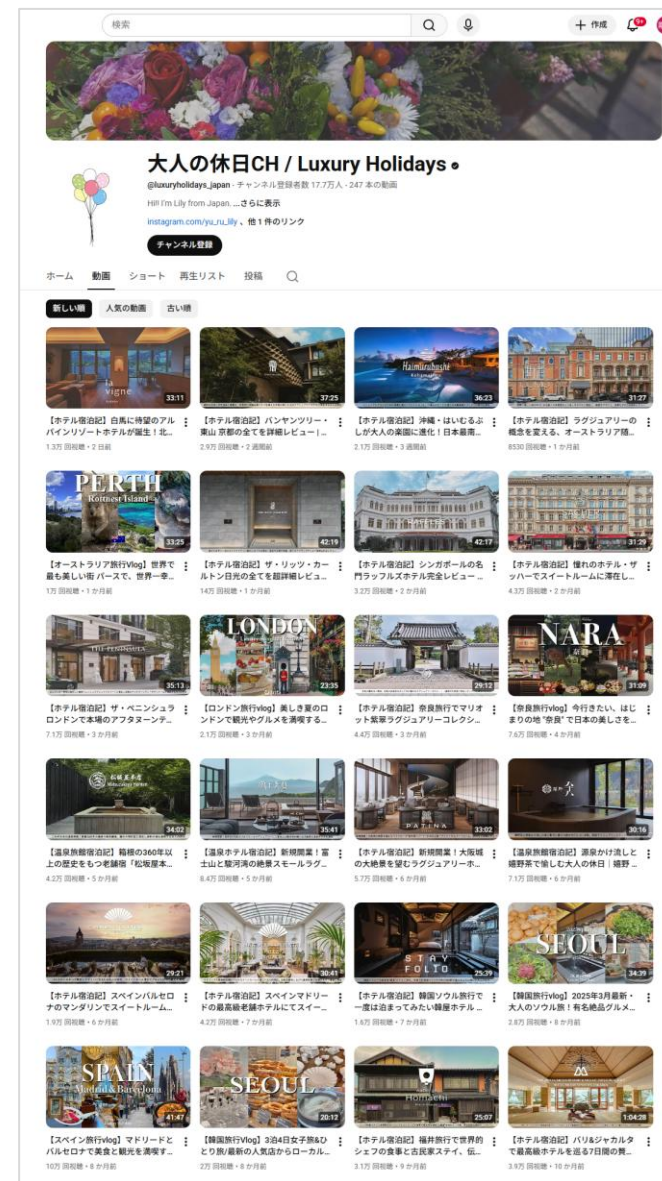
検索

+ 作成 9+

大人の休日CH / Luxury Holidays

@luxuryholidays_japan · チャンネル登録者数 17.7万人 · 247 本の動画

Hi!! I'm Lily from Japan. ...さらに表示

instagram.com/yu_ru_lily 、他 1 件のリンク

チャンネル登録

ホーム 動画 ショート 再生リスト 投稿

新しい順 人気の動画 古い順

la vigne 33:11
【ホテル宿泊記】白馬に待望のアルパインリゾートホテルが誕生！北...
1.3万 回視聴 · 2 日前

37:25
【ホテル宿泊記】バンヤンツリー・東山 京都の全てを詳細レビュー｜...
2.9万 回視聴 · 2 週間前

Haimurubushi 36:23
【ホテル宿泊記】沖縄・はいむるぶしが大人の楽園に進化！日本最南...
2.1万 回視聴 · 3 週間前

31:27
【ホテル宿泊記】ラグジュアリーの概念を変える、オーストラリア随...
8530 回視聴 · 1 か月前

PERTH Rottnest Island 33:25
【オーストラリア旅行Vlog】世界で最も美しい街 パースで、世界一幸...
1万 回視聴 · 1 か月前

42:19
【ホテル宿泊記】ザ・リッツ・カールトン日光の全てを超詳細レビュ...
14万 回視聴 · 1 か月前

42:17
【ホテル宿泊記】シンガポールの名門ラッフルズホテル完全レビュー...
3.2万 回視聴 · 2 か月前

31:29
【ホテル宿泊記】憧れのホテル・ザッハーでスイートルームに滞在し...
4.3万 回視聴 · 2 か月前

THE PENINSULA 35:13
【ホテル宿泊記】ザ・ペニンシュラロンドンで本場のアフタヌーンテ...
7.1万 回視聴 · 3 か月前

LONDON 23:35
【ロンドン旅行Vlog】美しき夏のロンドンで観光やグルメを満喫する...
2.1万 回視聴 · 3 か月前

29:12
【ホテル宿泊記】奈良旅行でマリオット紫翠ラグジュアリーコレクシ...
4.4万 回視聴 · 3 か月前

NARA 奈良 31:09
【奈良旅行vlog】今行きたい、はじまりの地"奈良"で日本の美しさを...
7.6万 回視聴 · 4 か月前

松坂屋本店 34:02
【温泉旅館宿泊記】箱根の360年以上の歴史をもつ老舗宿「松坂屋本...
4.2万 回視聴 · 5 か月前

35:41
【温泉ホテル宿泊記】新規開業！富士山と駿河湾の絶景スモールラグ...
8.4万 回視聴 · 5 か月前

PATINA 33:02
【ホテル宿泊記】新規開業！大阪城の大絶景を望むラグジュアリーホ...
5.7万 回視聴 · 6 か月前

30:16
【温泉旅館宿泊記】源泉かけ流しと嬉野茶で愉しむ大人の休日｜嬉野...
7.1万 回視聴 · 6 か月前

29:21
【ホテル宿泊記】スペインバルセロナのマンダリンでスイートルーム...
1.9万 回視聴 · 6 か月前

30:41
【ホテル宿泊記】スペインマドリードの最高級老舗ホテルにてスイー...
4.2万 回視聴 · 7 か月前

STAY FOLTO 25:39
【ホテル宿泊記】韓国ソウル旅行で一度は泊まってみたい韓屋ホテル...
1.6万 回視聴 · 7 か月前

SEOUL 34:39
【韓国旅行vlog】2025年3月最新・大人のソウル旅！有名絶品グルメ...
2.8万 回視聴 · 8 か月前

SPAIN Madrid & Barcelona 41:47
【スペイン旅行vlog】マドリードとバルセロナで美食と観光を満喫す...
10万 回視聴 · 8 か月前

SEOUL 20:12
【韓国旅行Vlog】3泊4日女子旅&ひとり旅/最新の人気店からローカル...
2万 回視聴 · 8 か月前

Hottachi 25:07
【ホテル宿泊記】福井旅行で世界的シェフの食事と古民家ステイ、伝...
3.1万 回視聴 · 9 か月前

1:04:28
【ホテル宿泊記】バリ&ジャカルタで最高級ホテルを巡る7日間の贅...
3.9万 回視聴 · 10 か月前